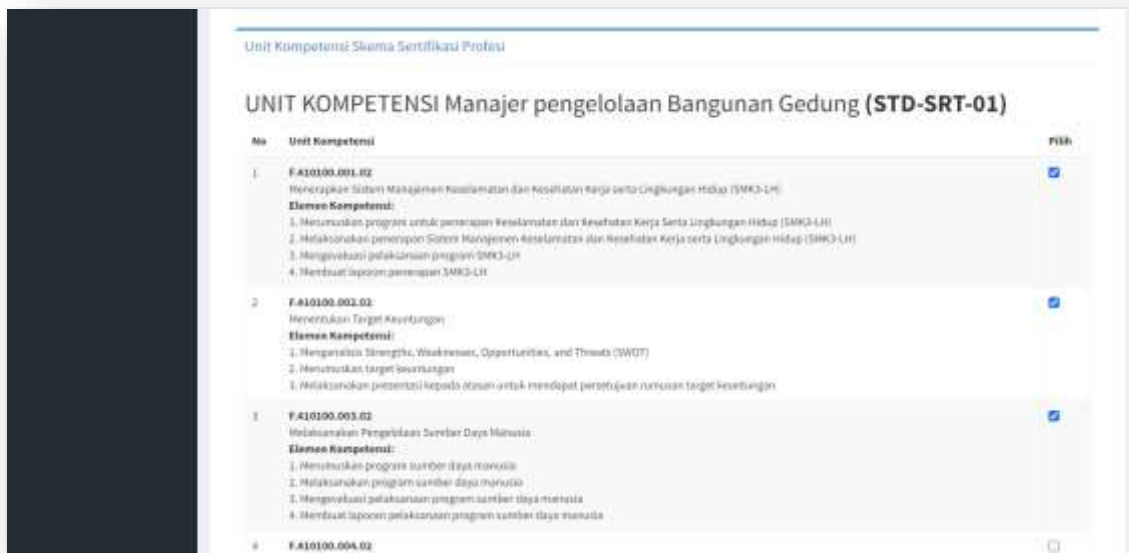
Unit Kompetensi Skema Sertifikasi Profesi

UNIT KOMPETENSI Manajer pengelolaan Bangunan Gedung **(STD-SRT-01)**

| No | Unit Kompetensi | Pilih |
|---|---|---|
| 1 | **F.410100.001.02** Menerapkan Sistem Manajemen Keselamatan dan Kesehatan Kerja serta Lingkungan Hidup (SMK3-LH) **Elemen Kompetensi:** 1. Merumuskan program untuk penerapan Keselamatan dan Kesehatan Kerja Serta Lingkungan Hidup (SMK3-LH) 2. Melaksanakan penerapan Sistem Manajemen Keselamatan dan Kesehatan Kerja serta Lingkungan Hidup (SMK3-LH) 3. Mengevaluasi pelaksanaan program SMK3-LH 4. Membuat laporan penerapan SMK3-LH | ☑ |
| 2 | **F.410100.002.02** Menentukan Target Keuntungan **Elemen Kompetensi:** 1. Menganalisis Strengths, Weaknesses, Opportunities, and Threats (SWOT) 2. Merumuskan target keuntungan 3. Melaksanakan presentasi kepada atasan untuk mendapat persetujuan rumusan target keuntungan | ☑ |
| 3 | **F.410100.003.02** Melaksanakan Pengelolaan Sumber Daya Manusia **Elemen Kompetensi:** 1. Merumuskan program sumber daya manusia 2. Melaksanakan program sumber daya manusia 3. Mengevaluasi pelaksanaan program sumber daya manusia 4. Membuat laporan pelaksanaan program sumber daya manusia | ☑ |
| 4 | **F.410100.004.02** | ☐ |